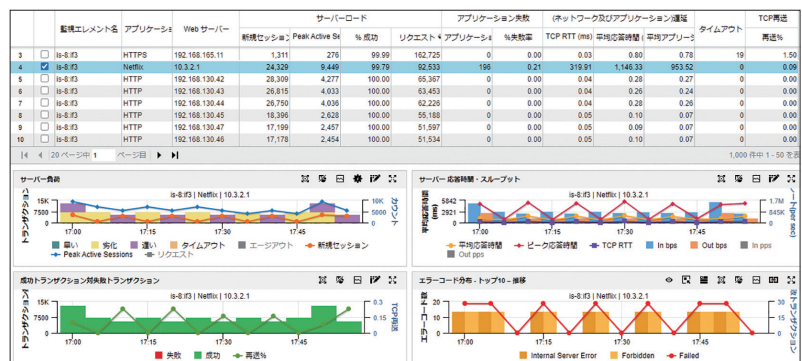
| | | 監視エレメント名 | アプリケーション | Web サーバー | サーバーロード | | | | アプリケーション失敗 | | (ネットワーク及びアプリケーション遅延 | | | タイムアウト | TCP再送 |
|---|---|---|---|---|---|---|---|---|---|---|---|---|---|---|---|
| | | | | | 新規セッション | Peak Active Se | % 成功 | リクエスト | アプリケーション | %失敗率 | TCP RTT (ms) | 平均応答時間 | 平均アプリケー | | 再送%|
| 3 | ☐ | is-8:if3 | HTTPS | 192.168.165.11 | 1,311 | 276 | 99.99 | 162,725 | 0 | 0.00 | 0.03 | 0.80 | 0.78 | 19 | 1.50 |
| 4 | ☑ | is-8:if3 | Netflix | 10.3.2.1 | 24,329 | 9,449 | 99.79 | 92,533 | 196 | 0.21 | 319.91 | 1,146.33 | 953.52 | 0 | 0.09 |
| 5 | ☐ | is-8:if3 | HTTP | 192.168.130.42 | 28,309 | 4,277 | 100.00 | 65,367 | 0 | 0.00 | 0.04 | 0.28 | 0.27 | 0 | 0.00 |
| 6 | ☐ | is-8:if3 | HTTP | 192.168.130.43 | 26,815 | 4,033 | 100.00 | 63,453 | 0 | 0.00 | 0.04 | 0.28 | 0.27 | 0 | 0.00 |
| 7 | ☐ | is-8:if3 | HTTP | 192.168.130.44 | 26,750 | 4,036 | 100.00 | 62,226 | 0 | 0.00 | 0.04 | 0.26 | 0.24 | 0 | 0.00 |
| 8 | ☐ | is-8:if3 | HTTP | 192.168.130.45 | 18,396 | 2,628 | 100.00 | 53,104 | 0 | 0.00 | 0.05 | 0.10 | 0.07 | 0 | 0.00 |
| 9 | ☐ | is-8:if3 | HTTP | 192.168.130.47 | 17,199 | 2,457 | 100.00 | 51,597 | 0 | 0.00 | 0.05 | 0.09 | 0.07 | 0 | 0.00 |
| 10 | ☐ | is-8:if3 | HTTP | 192.168.130.46 | 17,178 | 2,454 | 100.00 | 51,534 | 0 | 0.00 | 0.05 | 0.10 | 0.07 | 0 | 0.00 |

|◀ ◀ 20ページ中 1 ページ目 ▶ ▶|
1,000 件中 1 - 50 を表

サーバー負荷
is-8:if3 | Netflix | 10.3.2.1
トランザクション
15K
7500
0
17:00 17:15 17:30 17:45
10000
5000
0
カウント
■ 良い ■ 劣化 ■ 遅い ■ タイムアウト ■ エージアウト ● 新規セッション
● Peak Active Sessions ● リクエスト

サーバー応答時間・スループット
is-8:if3 | Netflix | 10.3.2.1
平均応答時間 (ms)
5842
2921
0
17:00 17:15 17:30 17:45
1.7M
845K
0
スループット (per sec)
● 平均応答時間 ● ピーク応答時間 ● TCP RTT ■ In bps ■ Out bps ■ In pps
■ Out pps

成功トランザクション対失敗トランザクション
is-8:if3 | Netflix | 10.3.2.1
トランザクション
15K
7500
0
17:00 17:15 17:30 17:45
0.3
0.15
0
TCP再送
■ 失敗 ■ 成功 ● 再送%

エラーコード分布 - トップ10 - 推移
is-8:if3 | Netflix | 10.3.2.1
エラーコード数
30
15
0
17:00 17:15 17:30 17:45
30
15
0
トランザクション
■ Internal Server Error ■ Forbidden ● Failed